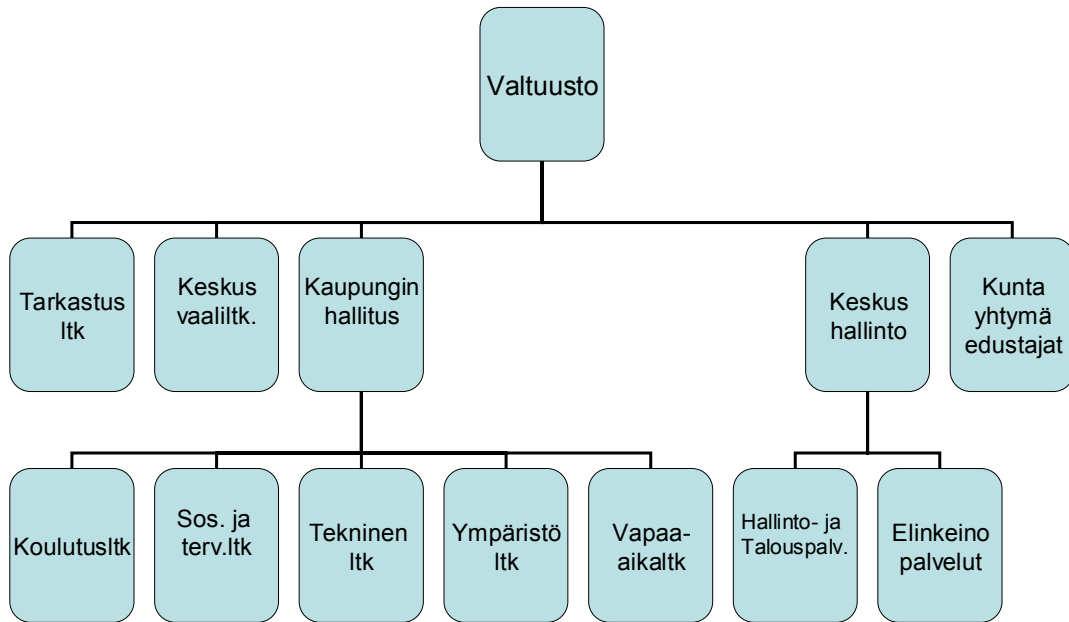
Valtuusto

Tarkastus ltk

Keskus vaaliltk.

Kaupungin hallitus

Keskus hallinto

Kunta yhtymä edustajat

Koulutusltk

Sos. ja terv.ltk

Tekninen ltk

Ympäristö ltk

Vapaa-aikaltk

Hallinto- ja Talouspalv.

Elinkeino palvelut